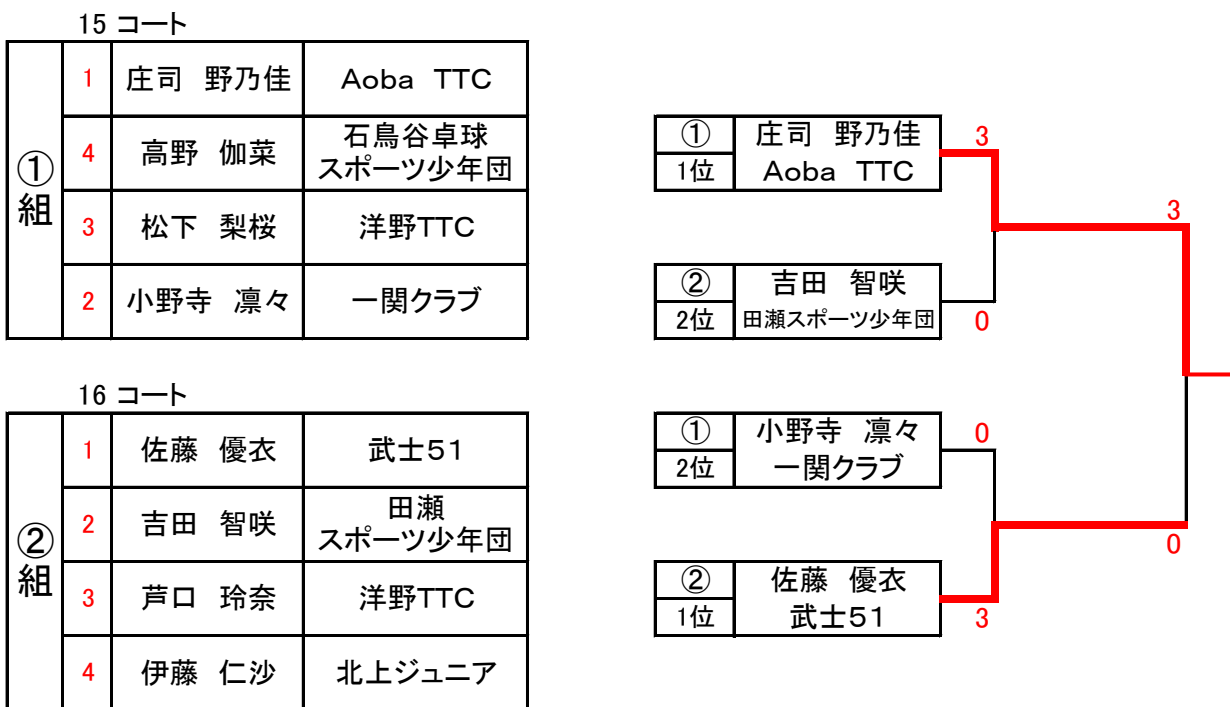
15 コート

| ①組 | 1 | 庄司　野乃佳 | Aoba　TTC |
|---|---|---|---|
| | 4 | 高野　伽菜 | 石鳥谷卓球スポーツ少年団 |
| | 3 | 松下　梨桜 | 洋野TTC |
| | 2 | 小野寺　凛々 | 一関クラブ |

16 コート

| ②組 | 1 | 佐藤　優衣 | 武士51 |
|---|---|---|---|
| | 2 | 吉田　智咲 | 田瀬スポーツ少年団 |
| | 3 | 芦口　玲奈 | 洋野TTC |
| | 4 | 伊藤　仁沙 | 北上ジュニア |

| ① | 庄司　野乃佳 |
|---|---|
| 1位 | Aoba　TTC |

3

| ② | 吉田　智咲 |
|---|---|
| 2位 | 田瀬スポーツ少年団 |

0

3

| ① | 小野寺　凛々 |
|---|---|
| 2位 | 一関クラブ |

0

0

| ② | 佐藤　優衣 |
|---|---|
| 1位 | 武士51 |

3